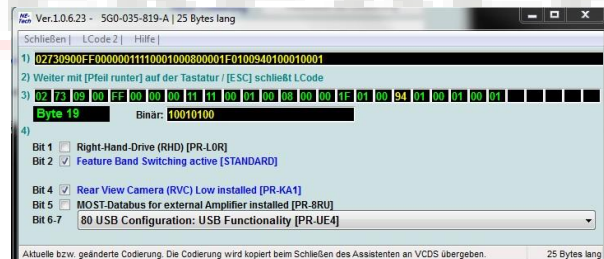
Ver.1.0.6.23 - 5G0-035-819-A | 25 Bytes lang

Schließen | LCode 2 | Hilfe |

1) 02730900FF0000001111000100080000001F0100940100010001

2) Weiter mit [Pfeil runter] auf der Tastatur / [ESC] schließt LCode

3)
| 02 | 73 | 09 | 00 | FF | 00 | 00 | 00 | 11 | 11 | 00 | 01 | 00 | 08 | 00 | 00 | 1F | 01 | 00 | 94 | 01 | 00 | 01 | 00 | 01 |
|---|---|---|---|---|---|---|---|---|---|---|---|---|---|---|---|---|---|---|---|---|---|---|---|---|

Byte 19 Binär: 10010100

4)
Bit 1 Right-Hand-Drive (RHD) [PR-L0R]
Bit 2 Feature Band Switching active [STANDARD]

Bit 4 Rear View Camera (RVC) Low installed [PR-KA1]
Bit 5 MOST-Databus for external Amplifier installed [PR-8RU]
Bit 6-7 80 USB Configuration: USB Functionality [PR-UE4]

Aktuelle bzw. geänderte Codierung. Die Codierung wird kopiert beim Schließen des Assistenten an VCDS übergeben.
25 Bytes lang